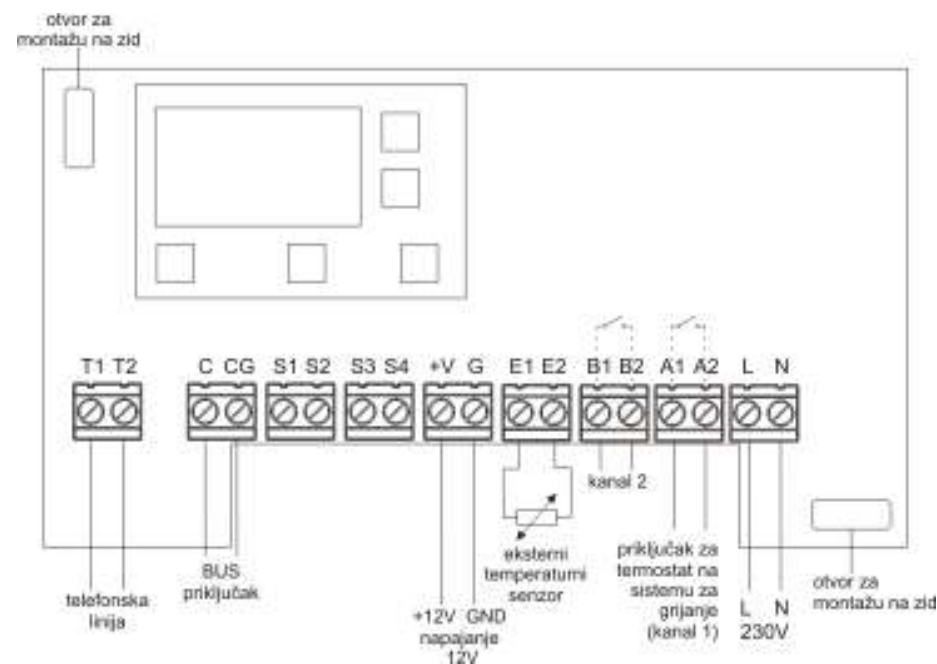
otvor za montažu na zid

T1 T2

C CG

S1 S2

S3 S4

+V G

E1 E2

B1 B2

A1 A2

L N

kanal 2

eksterni temperaturni senzor

priključak za termostat na sistemu za grijanje (kanal 1)

otvor za montažu na zid

telefonska linija

BUS priključak

+12V GND napajanje 12V

L N 230V